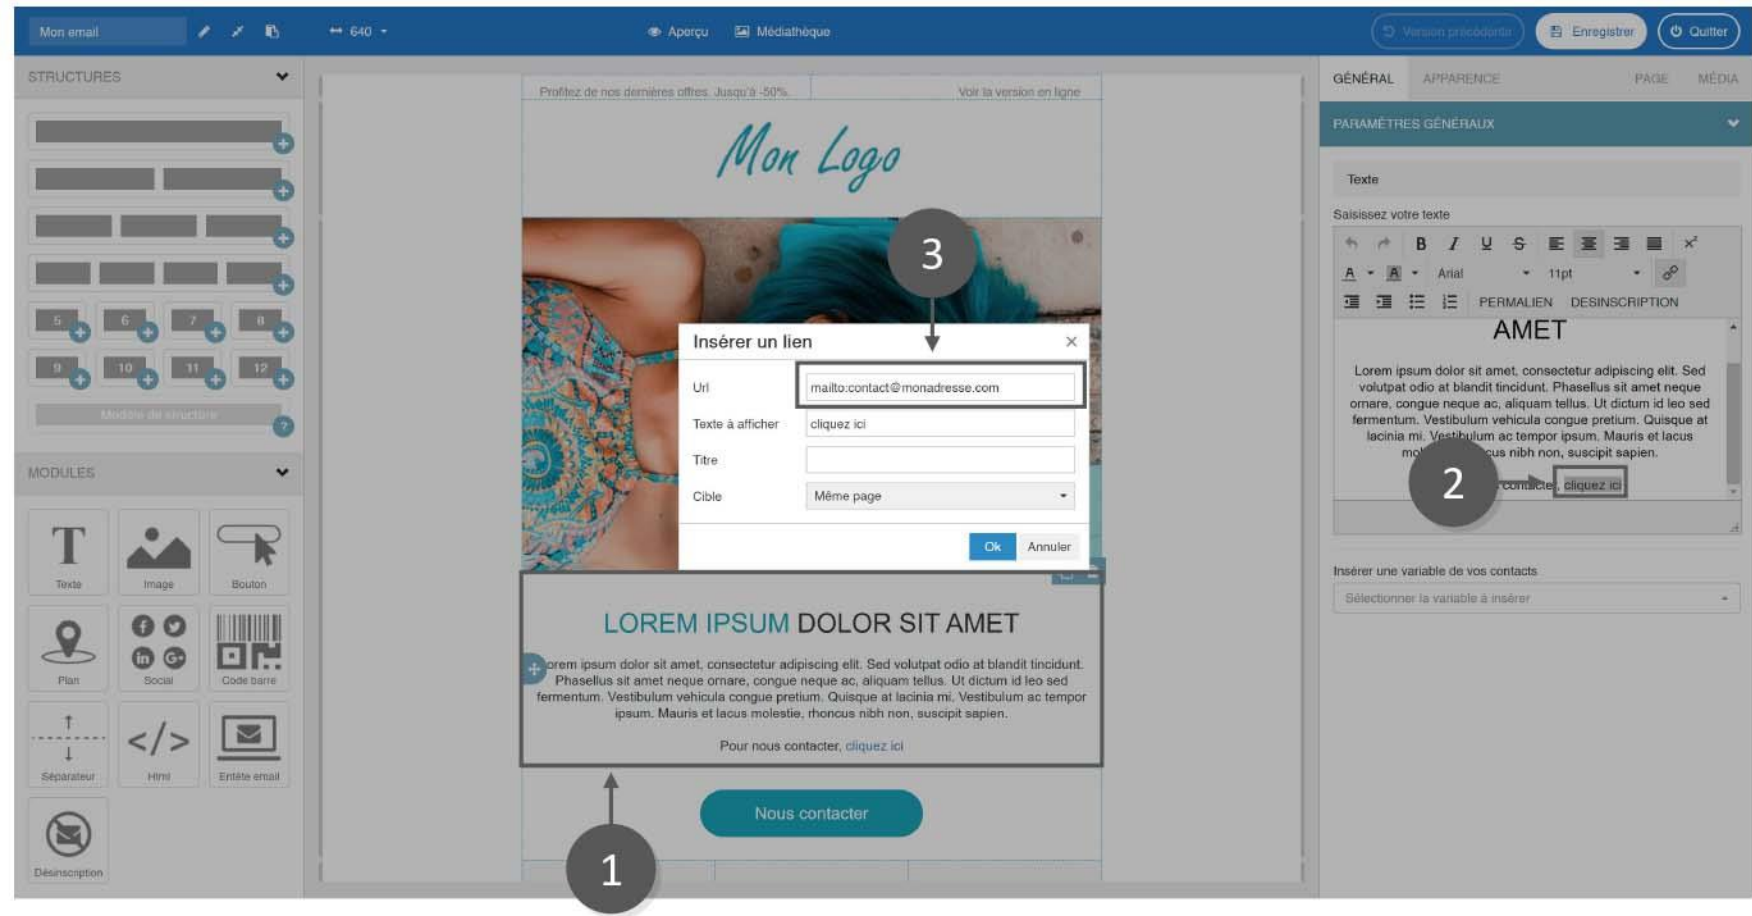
Mon email

640

Aperçu

Médiathèque

Version précédente

Enregistrer

Quitter

STRUCTURES

5 6 7 8

9 10 11 12

Modèle de structure

MODULES

Texte

Image

Bouton

Plan

Social

Code barre

Séparateur

Html

Entête email

Désinscription

Profitez de nos dernières offres. Jusqu'à -50%

Voir la version en ligne

Mon Logo

3

Insérer un lien

Url mailto:contact@monadresse.com

Texte à afficher cliquez ici

Titre

Cible Même page

Ok Annuler

LOREM IPSUM DOLOR SIT AMET

Lorem ipsum dolor sit amet, consectetur adipiscing elit. Sed volutpat odio at blandit tincidunt. Phasellus sit amet neque ornare, congue neque ac, aliquam tellus. Ut dictum id leo sed fermentum. Vestibulum vehicula congue pretium. Quisque at lacinia mi. Vestibulum ac tempor ipsum. Mauris et lacus molestie, rhoncus nibh non, suscipit sapien.

Pour nous contacter, cliquez ici

Nous contacter

1

GÉNÉRAL APPARENCE PAGE MÉDIA

PARAMÈTRES GÉNÉRAUX

Texte

Saisissez votre texte

Arial 11pt

PERMALIEN DESINSCRIPTION

AMET

Lorem ipsum dolor sit amet, consectetur adipiscing elit. Sed volutpat odio at blandit tincidunt. Phasellus sit amet neque ornare, congue neque ac, aliquam tellus. Ut dictum id leo sed fermentum. Vestibulum vehicula congue pretium. Quisque at lacinia mi. Vestibulum ac tempor ipsum. Mauris et lacus mo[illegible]cus nibh non, suscipit sapien.

2

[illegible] contacter, cliquez ici

Insérer une variable de vos contacts

Sélectionner la variable à insérer